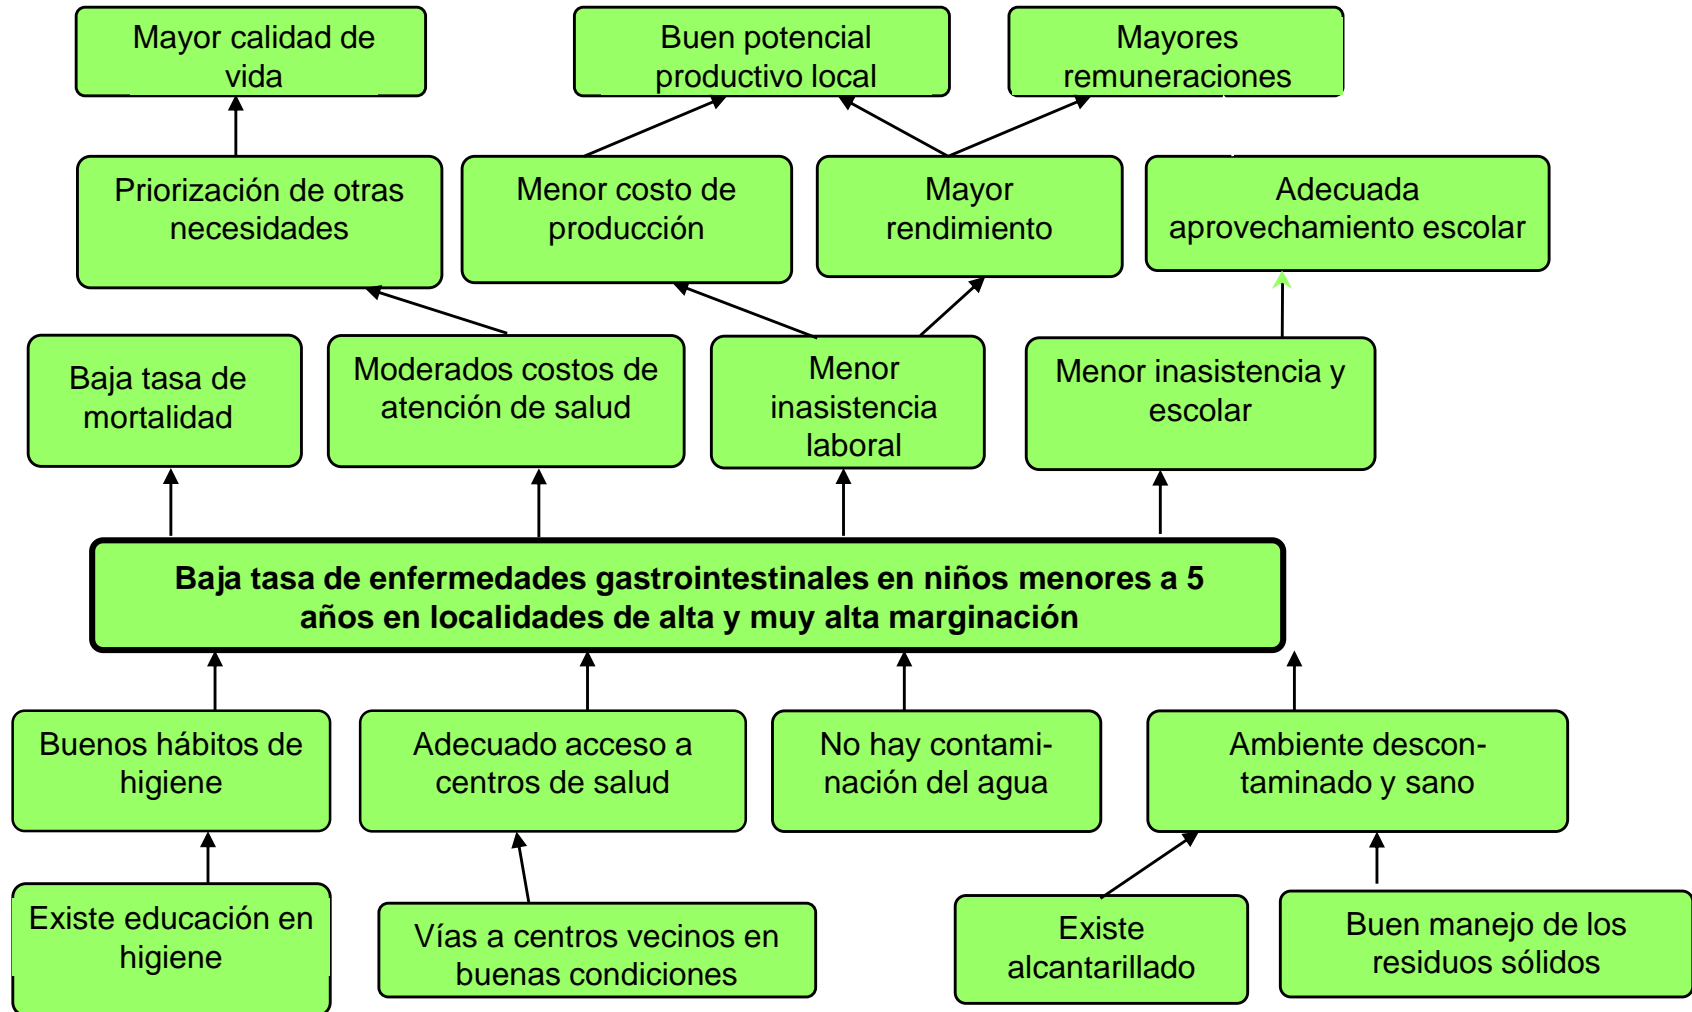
Mayor calidad de vida

Buen potencial productivo local

Mayores remuneraciones

Priorización de otras necesidades

Menor costo de producción

Mayor rendimiento

Adecuada aprovechamiento escolar

Baja tasa de mortalidad

Moderados costos de atención de salud

Menor inasistencia laboral

Menor inasistencia y escolar

**Baja tasa de enfermedades gastrointestinales en niños menores a 5 años en localidades de alta y muy alta marginación**

Buenos hábitos de higiene

Adecuado acceso a centros de salud

No hay contaminación del agua

Ambiente descontaminado y sano

Existe educación en higiene

Vías a centros vecinos en buenas condiciones

Existe alcantarillado

Buen manejo de los residuos sólidos